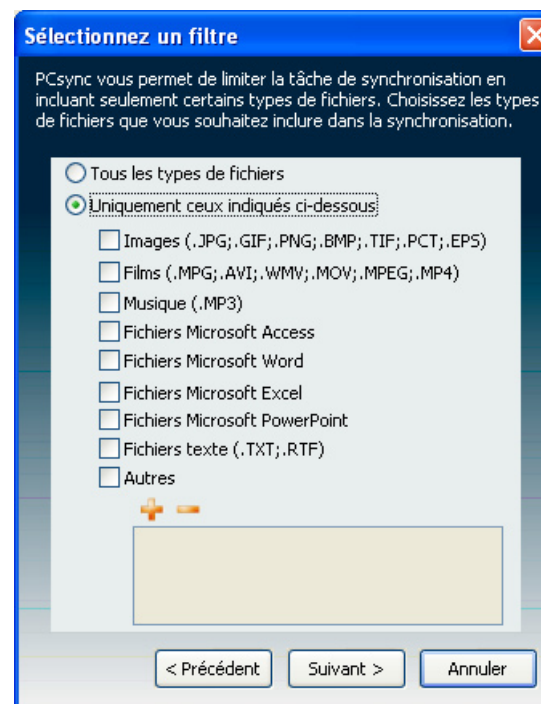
Sélectionnez un filtre

PCsync vous permet de limiter la tâche de synchronisation en incluant seulement certains types de fichiers. Choisissez les types de fichiers que vous souhaitez inclure dans la synchronisation.

Tous les types de fichiers
Uniquement ceux indiqués ci-dessous
Images (.JPG;.GIF;.PNG;.BMP;.TIF;.PCT;.EPS)
Films (.MPG;.AVI;.WMV;.MOV;.MPEG;.MP4)
Musique (.MP3)
Fichiers Microsoft Access
Fichiers Microsoft Word
Fichiers Microsoft Excel
Fichiers Microsoft PowerPoint
Fichiers texte (.TXT;.RTF)
Autres

< Précédent
Suivant >
Annuler